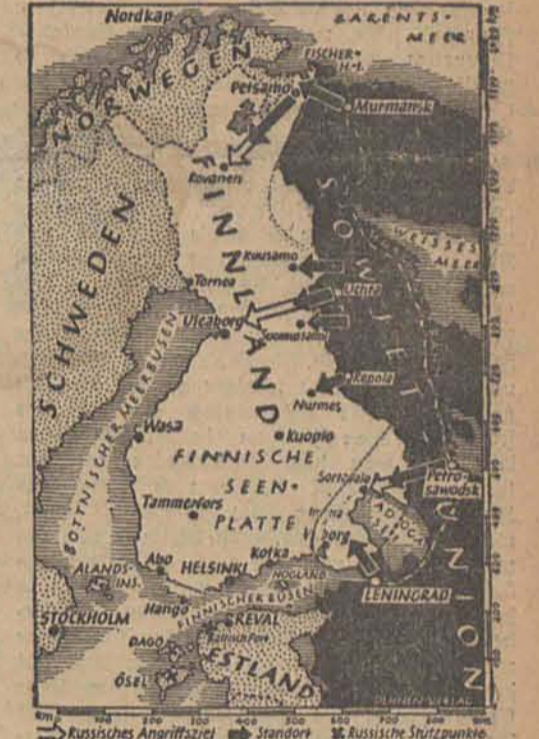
Nordkap
BARENTS-MEER
FISCHER-H.I.
Petsamo
Murmansk
NORWEGEN
Rovanen
FINNLAND
SCHWEDEN
SOWJETUNION
Kusamo
WEISSES MEER
Tornea
Uhta
Uleaborg
Suomussalmi
Repola
Nurmes
BOTTNISCHER MEERBUSEN
Wasa
Kuopio
FINNISCHE SEEN-PLATTE
Sortavala
Petro-sawodsk
LADOGA SEE
Tammerfors
Wiborg
Abo
HELSINKI
Kotka
HOGLAND
ALANDS-INS.
Hango
FINNISCHER BUSEN
LENINGRAD
STOCKHOLM
REVAL
DAGO
Baltisch Port
ESTLAND
Ösel
km 0 100 200 300 400 500 600 700 800 900
Russisches Angriffsziel
Standort
Russische Stützpunkte